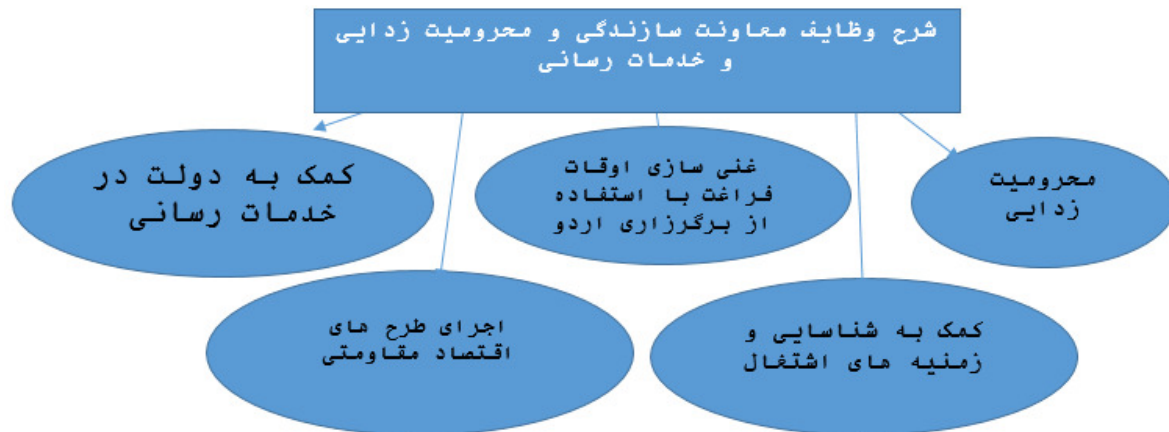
شرح وظایف معاونت سازندگی و محرومیت زدایی و خدمات رسانی

محرومیت زدایی

غنی سازی اوقات فراغت با استفاده از برگزاری اردو

کمک به دولت در خدمات رسانی

کمک به شناسایی و زمنیه های اشتغال

اجرای طرح های اقتصاد مقاومتی